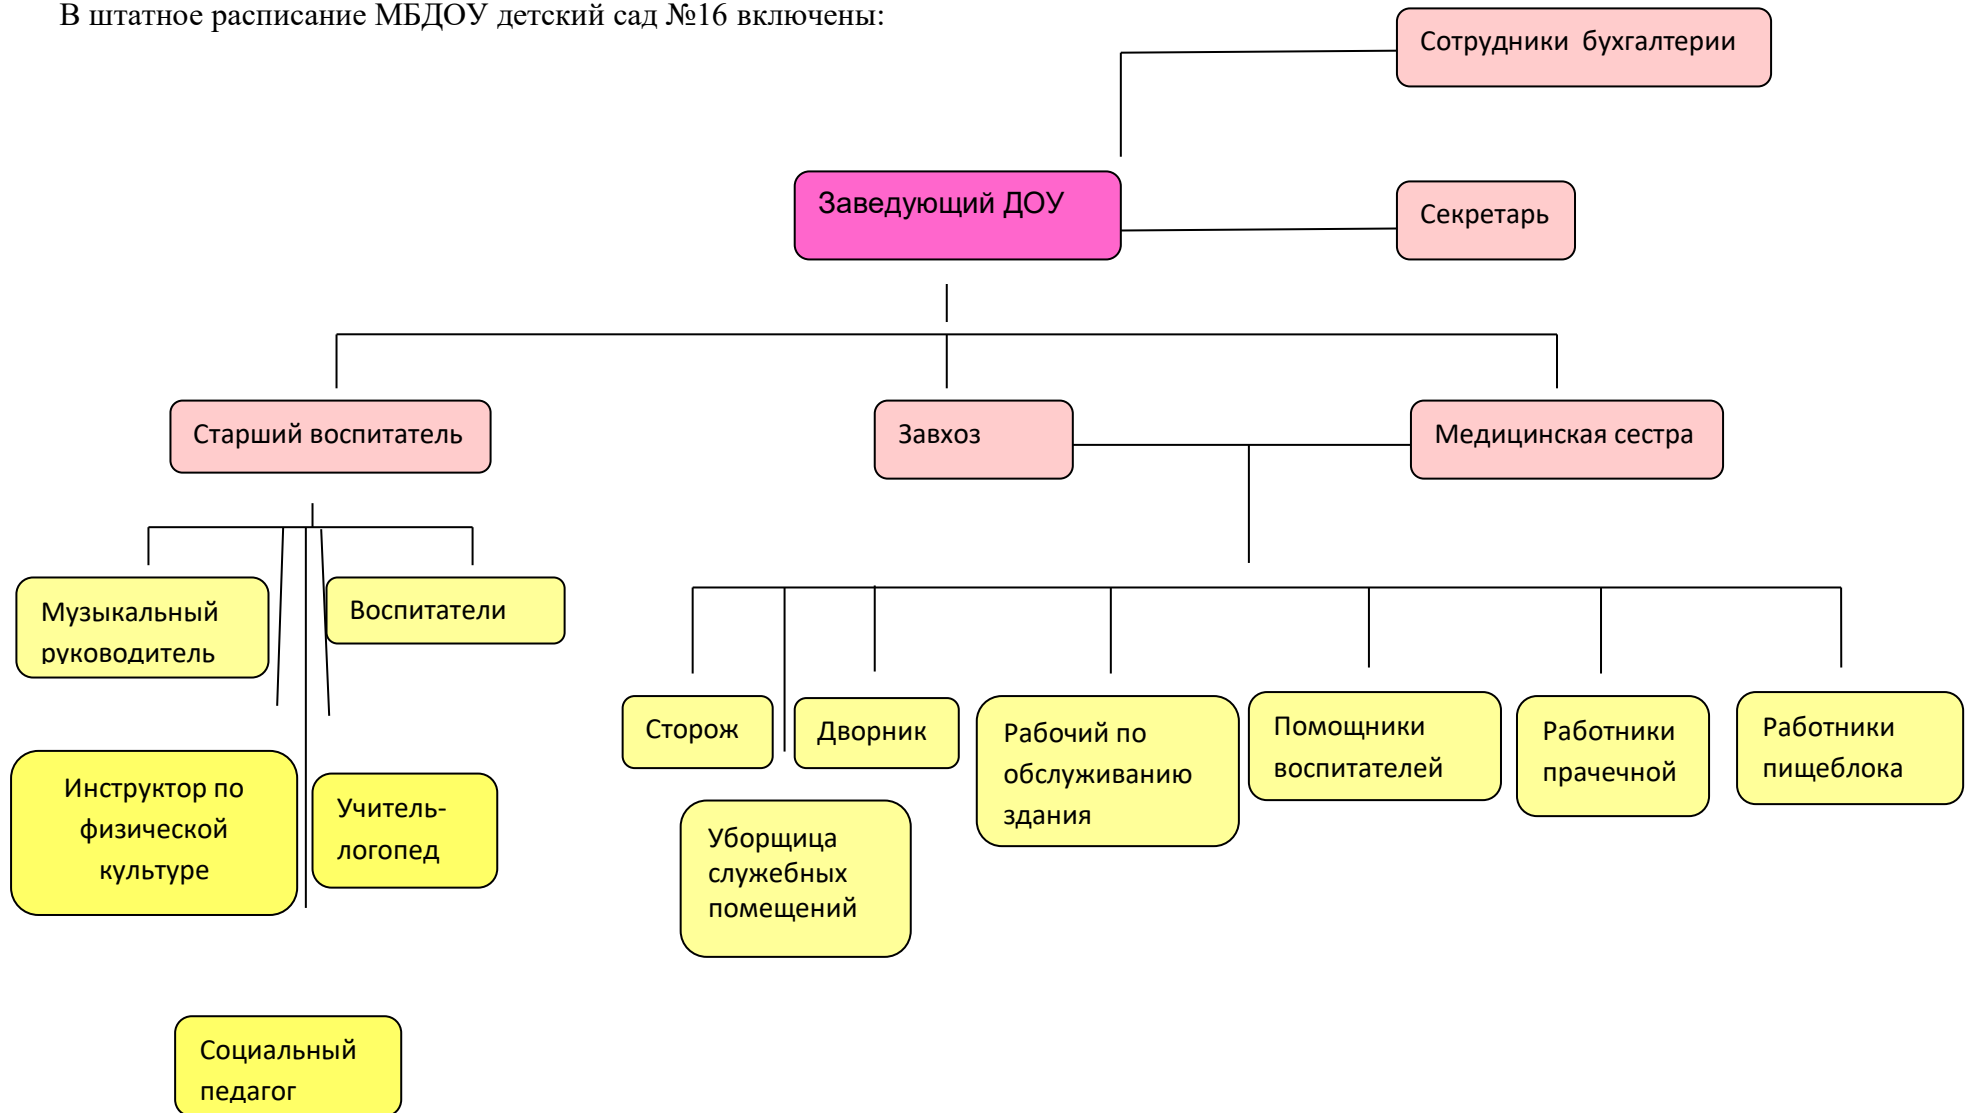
В штатное расписание МБДОУ детский сад №16 включены:

Сотрудники бухгалтерии

Заведующий ДОУ

Секретарь

Старший воспитатель

Завхоз

Медицинская сестра

Музыкальный руководитель

Воспитатели

Инструктор по физической культуре

Учитель-логопед

Социальный педагог

Сторож

Дворник

Рабочий по обслуживанию здания

Помощники воспитателей

Работники прачечной

Работники пищеблока

Уборщица служебных помещений